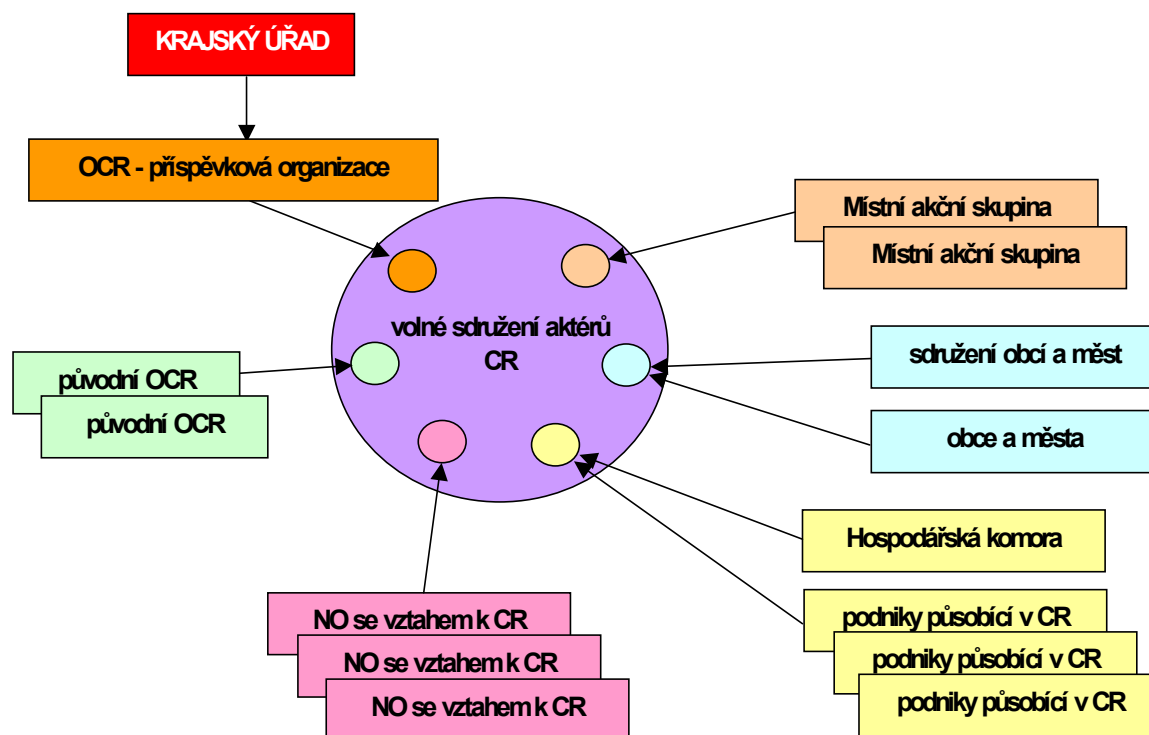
KRAJSKÝ ÚŘAD

OCR - příspěvková organizace

Místní akční skupina

Místní akční skupina

volné sdružení aktérů CR

původní OCR

původní OCR

sdružení obcí a měst

obce a města

Hospodářská komora

NO se vztahem k CR

NO se vztahem k CR

NO se vztahem k CR

podniky působící v CR

podniky působící v CR

podniky působící v CR